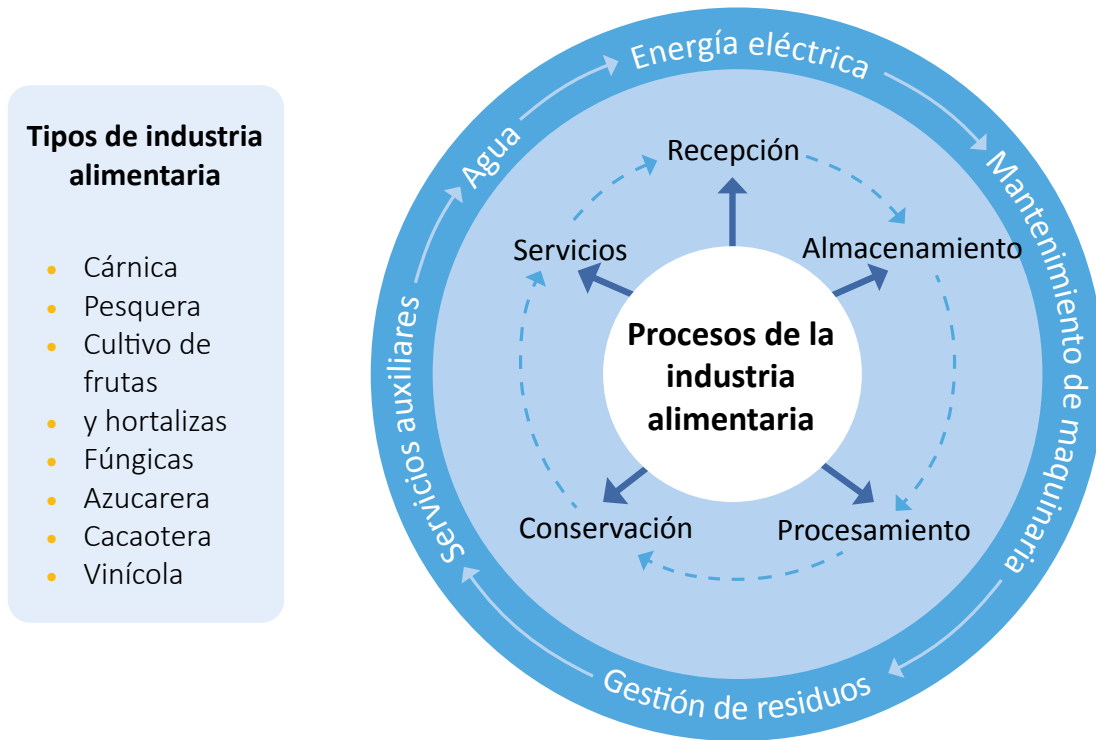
**Tipos de industria alimentaria**

- Cárnica
- Pesquera
- Cultivo de frutas
- y hortalizas
- Fúngicas
- Azucarera
- Cacaotera
- Vinícola

Energía eléctrica

Mantenimiento de maquinaria

Gestión de residuos

Servicios auxiliares

Agua

Recepción

Almacenamiento

Procesamiento

Conservación

Servicios

**Procesos de la industria alimentaria**